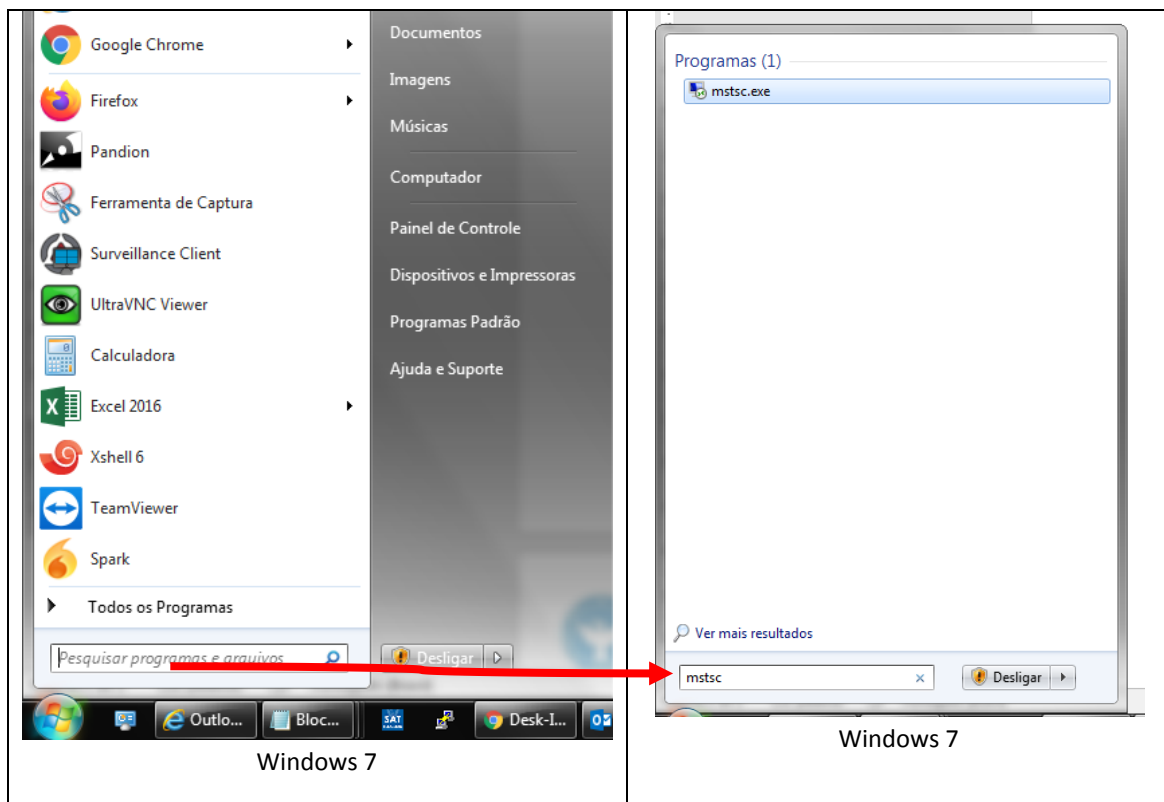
Google Chrome
Firefox
Pandion
Ferramenta de Captura
Surveillance Client
UltraVNC Viewer
Calculadora
Excel 2016
Xshell 6
TeamViewer
Spark
Todos os Programas
Pesquisar programas e arquivos

Documentos
Imagens
Músicas
Computador
Painel de Controle
Dispositivos e Impressoras
Programas Padrão
Ajuda e Suporte
Desligar

Outlo...
Bloc...
SAT
Desk-I...

Windows 7

Programas (1)
mstsc.exe
Ver mais resultados
mstsc
Desligar

Windows 7